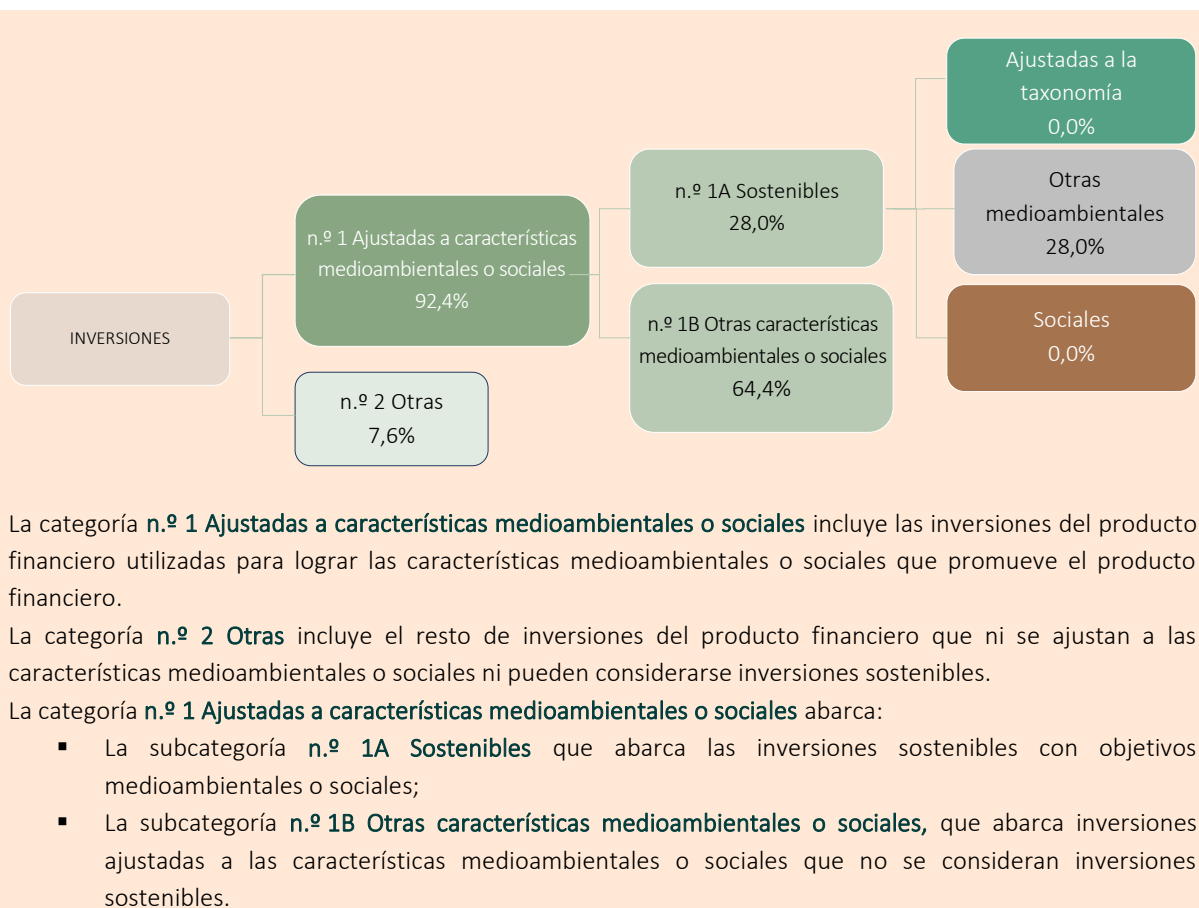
INVERSIONES

n.º 1 Ajustadas a características medioambientales o sociales
92,4%

n.º 2 Otras
7,6%

n.º 1A Sostenibles
28,0%

n.º 1B Otras características medioambientales o sociales
64,4%

Ajustadas a la taxonomía
0,0%

Otras medioambientales
28,0%

Sociales
0,0%

La categoría n.º 1 Ajustadas a características medioambientales o sociales incluye las inversiones del producto financiero utilizadas para lograr las características medioambientales o sociales que promueve el producto financiero.
La categoría n.º 2 Otras incluye el resto de inversiones del producto financiero que ni se ajustan a las características medioambientales o sociales ni pueden considerarse inversiones sostenibles.
La categoría n.º 1 Ajustadas a características medioambientales o sociales abarca:

- La subcategoría n.º 1A Sostenibles que abarca las inversiones sostenibles con objetivos medioambientales o sociales;
- La subcategoría n.º 1B Otras características medioambientales o sociales, que abarca inversiones ajustadas a las características medioambientales o sociales que no se consideran inversiones sostenibles.